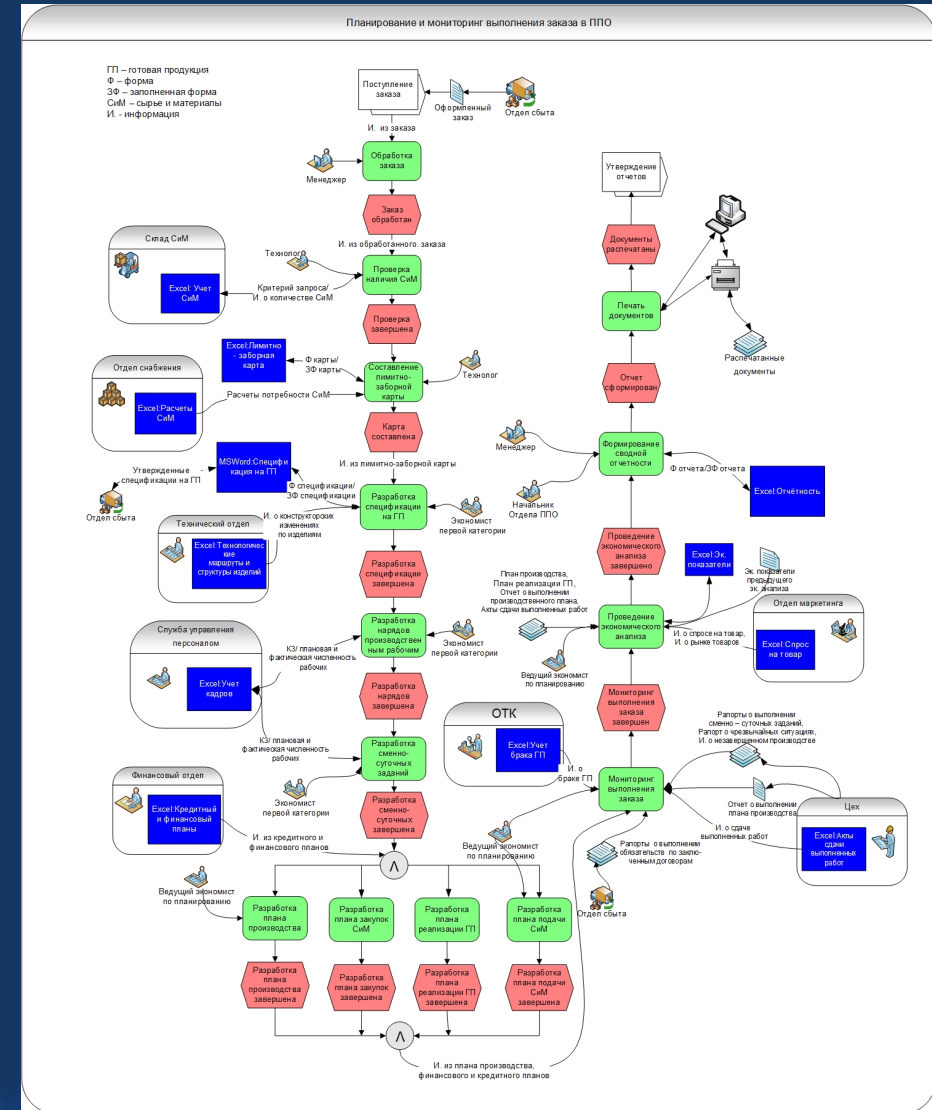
Планирование и мониторинг выполнения заказа в ППО

ГП – готовая продукция
Ф – форма
ЗФ – заполненная форма
СиМ – сырье и материалы
И. - информация

Поступление заказа
Оформленный заказ
Отдел сбыта
И. из заказа
Менеджер
Обработка заказа
Заказ обработан
И. из обработанного. заказа
Склад СиМ
Excel: Учет СиМ
Технолог
Критерий запроса/ И. о количестве СиМ
Проверка наличия СиМ
Проверка завершена
Excel:Лимитно - заборная карта
Ф карты/ ЗФ карты
Составление лимитно-заборной карты
Технолог
Отдел снабжения
Excel:Расчеты СиМ
Расчеты потребности СиМ
Карта составлена
И. из лимитно-заборной карты
MSWord:Спецификация на ГП
Утвержденные спецификации на ГП
Отдел сбыта
Ф спецификации/ ЗФ спецификации
Разработка спецификации на ГП
Экономист первой категории
Технический отдел
И. о конструкторских изменениях по изделиям
Excel:Технологические маршруты и структуры изделий
Разработка спецификации завершена
Служба управления персоналом
Excel:Учет кадров
КЗ/ плановая и фактическая численность рабочих
Разработка нарядов производственным рабочим
Экономист первой категории
Разработка нарядов завершена
КЗ/ плановая и фактическая численность рабочих
Разработка сменно-суточных заданий
Экономист первой категории
Разработка сменно-суточных завершена
Финансовый отдел
Excel:Кредитный и финансовый планы
И. из кредитного и финансового планов
Ведущий экономист по планированию
Ведущий экономист по планированию
Разработка плана производства
Разработка плана закупок СиМ
Разработка плана реализации ГП
Разработка плана подачи СиМ
Разработка плана производства завершена
Разработка плана закупок завершена
Разработка плана реализации ГП завершена
Разработка плана подачи СиМ завершена
И. из плана производства, финансового и кредитного планов
Утверждение отчетов
Документы распечатаны
Печать документов
Распечатанные документы
Отчет сформирован
Менеджер
Формирование сводной отчетности
Ф отчета/ЗФ отчета
Excel:Отчётность
Начальник Отдела ППО
Проведение экономического анализа завершено
Excel:Эк. показатели
Эк. показатели предыдущего эк. анализа
План производства, План реализации ГП, Отчет о выполнении производственного плана, Акты сдачи выполненных работ
Проведение экономического анализа
Отдел маркетинга
И. о спросе на товар, И. о рынке товаров
Excel:Спрос на товар
Ведущий экономист по планированию
Мониторинг выполнения заказа завершен
ОТК
Excel:Учет брака ГП
И. о браке ГП
Мониторинг выполнения заказа
Рапорты о выполнении сменно – суточных заданий, Рапорт о чрезвычайных ситуациях, И. о незавершенном производстве
Отчет о выполнении плана производства
Цех
И. о сдаче выполненных работ
Excel:Акты сдачи выполненных работ
Рапорты о выполнении обязательств по заключенным договорам
Отдел сбыта